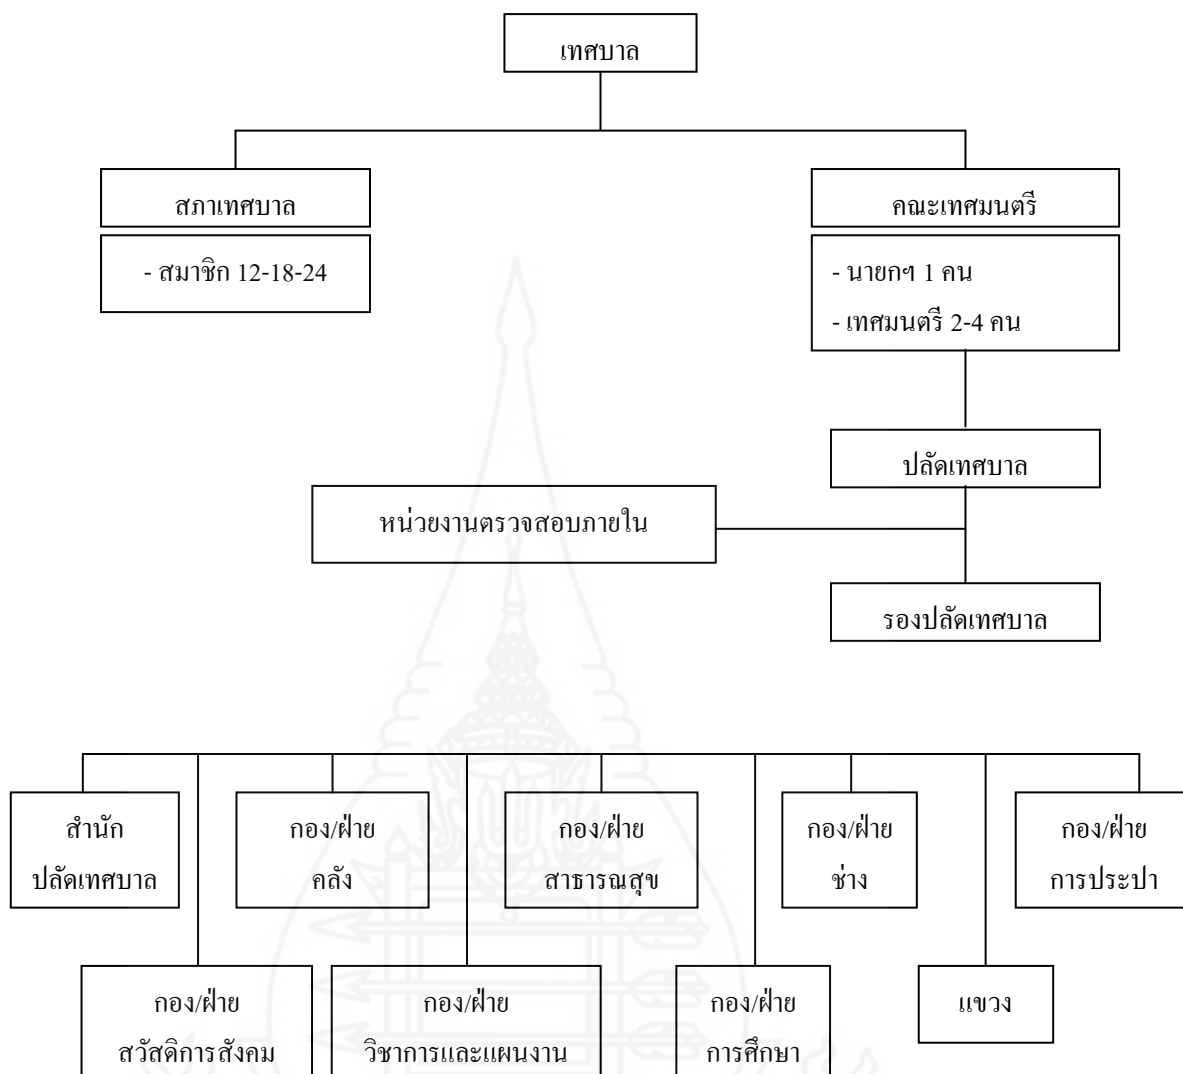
เทศบาล

สภาเทศบาล

- สมาชิก 12-18-24

คณะเทศมนตรี

- นายกฯ 1 คน
- เทศมนตรี 2-4 คน

ปลัดเทศบาล

หน่วยงานตรวจสอบภายใน

รองปลัดเทศบาล

สำนัก ปลัดเทศบาล

กอง/ฝ่าย คลัง

กอง/ฝ่าย สาธารณสุข

กอง/ฝ่าย ช่าง

กอง/ฝ่าย การประปา

กอง/ฝ่าย สวัสดิการสังคม

กอง/ฝ่าย วิชาการและแผนงาน

กอง/ฝ่าย การศึกษา

แขวง